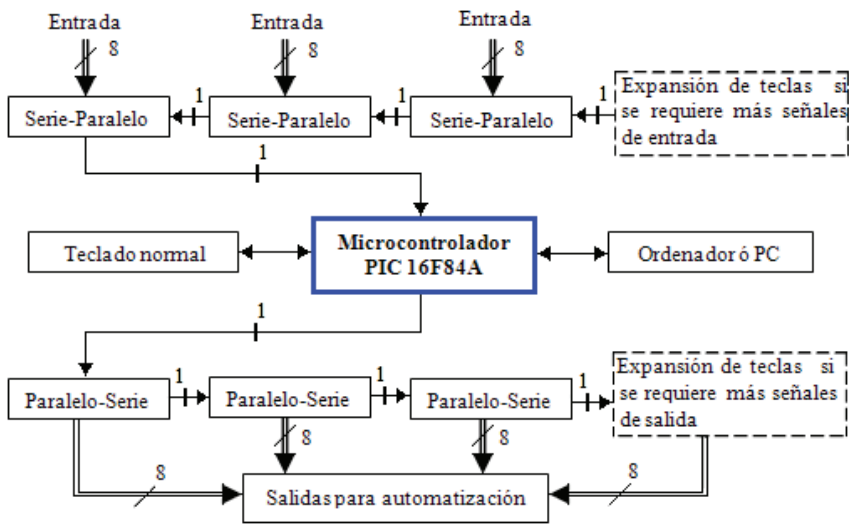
Entrada
8
Entrada
8
Entrada
8

Serie-Paralelo
1
Serie-Paralelo
1
Serie-Paralelo
1
Expansión de teclas si se requiere más señales de entrada

1

Teclado normal
Microcontrolador PIC 16F84A
Ordenador ó PC

1

Paralelo-Serie
1
Paralelo-Serie
1
Paralelo-Serie
1
Expansión de teclas si se requiere más señales de salida

8
8
8
8

Salidas para automatización